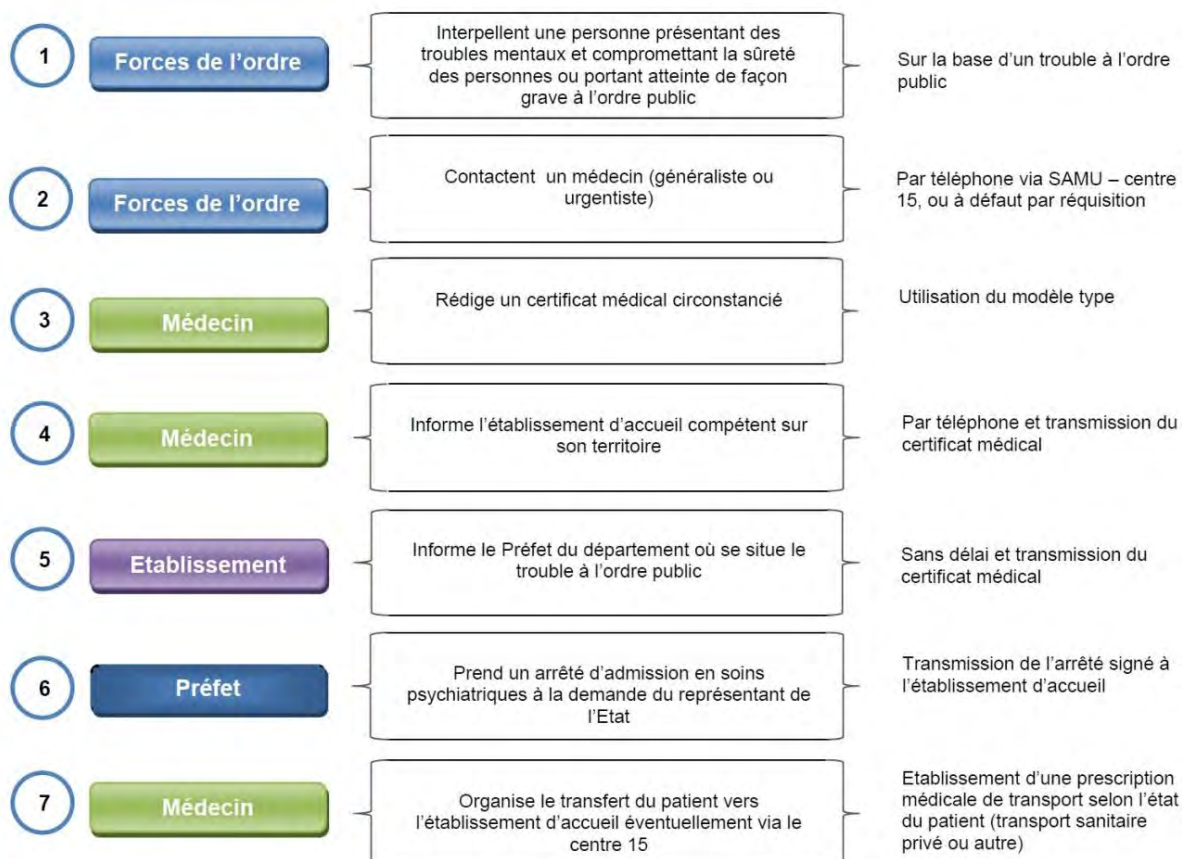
1 Forces de l'ordre

Interpellent une personne présentant des troubles mentaux et compromettant la sûreté des personnes ou portant atteinte de façon grave à l'ordre public

Sur la base d'un trouble à l'ordre public

2 Forces de l'ordre

Contactent un médecin (généraliste ou urgentiste)

Par téléphone via SAMU – centre 15, ou à défaut par réquisition

3 Médecin

Rédige un certificat médical circonstancié

Utilisation du modèle type

4 Médecin

Informe l'établissement d'accueil compétent sur son territoire

Par téléphone et transmission du certificat médical

5 Etablissement

Informe le Préfet du département où se situe le trouble à l'ordre public

Sans délai et transmission du certificat médical

6 Préfet

Prend un arrêté d'admission en soins psychiatriques à la demande du représentant de l'Etat

Transmission de l'arrêté signé à l'établissement d'accueil

7 Médecin

Organise le transfert du patient vers l'établissement d'accueil éventuellement via le centre 15

Etablissement d'une prescription médicale de transport selon l'état du patient (transport sanitaire privé ou autre)